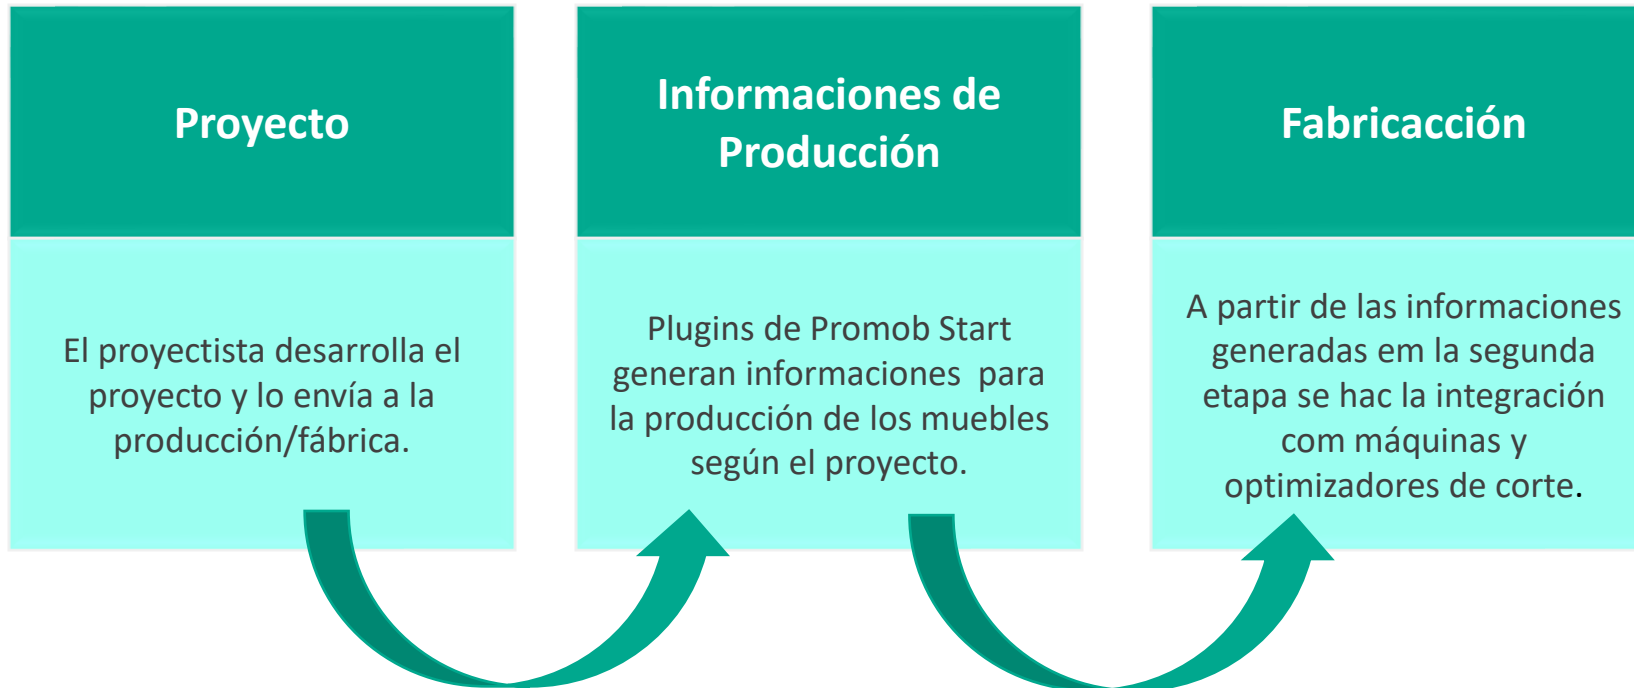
Proyecto

El proyectista desarrolla el proyecto y lo envía a la producción/fábrica.

Informaciones de Producción

Plugins de Promob Start generan informaciones para la producción de los muebles según el proyecto.

Fabricacción

A partir de las informaciones generadas em la segunda etapa se hac la integración com máquinas y optimizadores de corte.